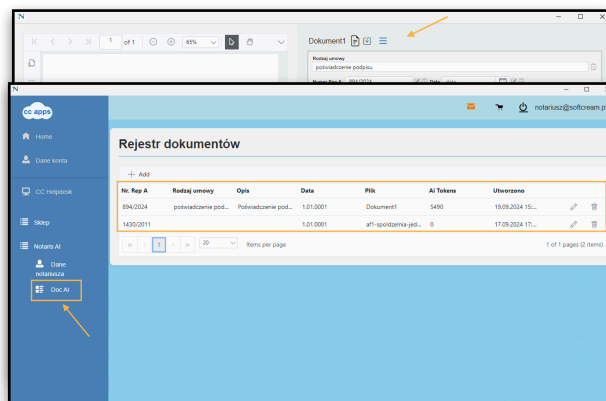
N

1 of 1 65%

Dokument1

Rodzaj umowy
poświadczenie podpisu

Numer Rep A 894/2024 Data

N

cc apps

notariusz@softcream.p

Home

Dane konta

CC Helpdesk

Sklep

Notaris AI

Dane notariusza

Doc AI

Rejestr dokumentów

+ Add

| Nr. Rep A | Rodzaj umowy | Opis | Data | Plik | Ai Tokens | Utworzono |
|---|---|---|---|---|---|---|
| 894/2024 | poświadczenie pod... | Poświadczenie pod... | 1.01.0001 | Dokument1 | 5490 | 19.09.2024 15:... |
| 1430/2011 | | | 1.01.0001 | af1-spoldzelnia-jed... | 0 | 17.09.2024 17:... |

1 20 Items per page

1 of 1 pages (2 items)